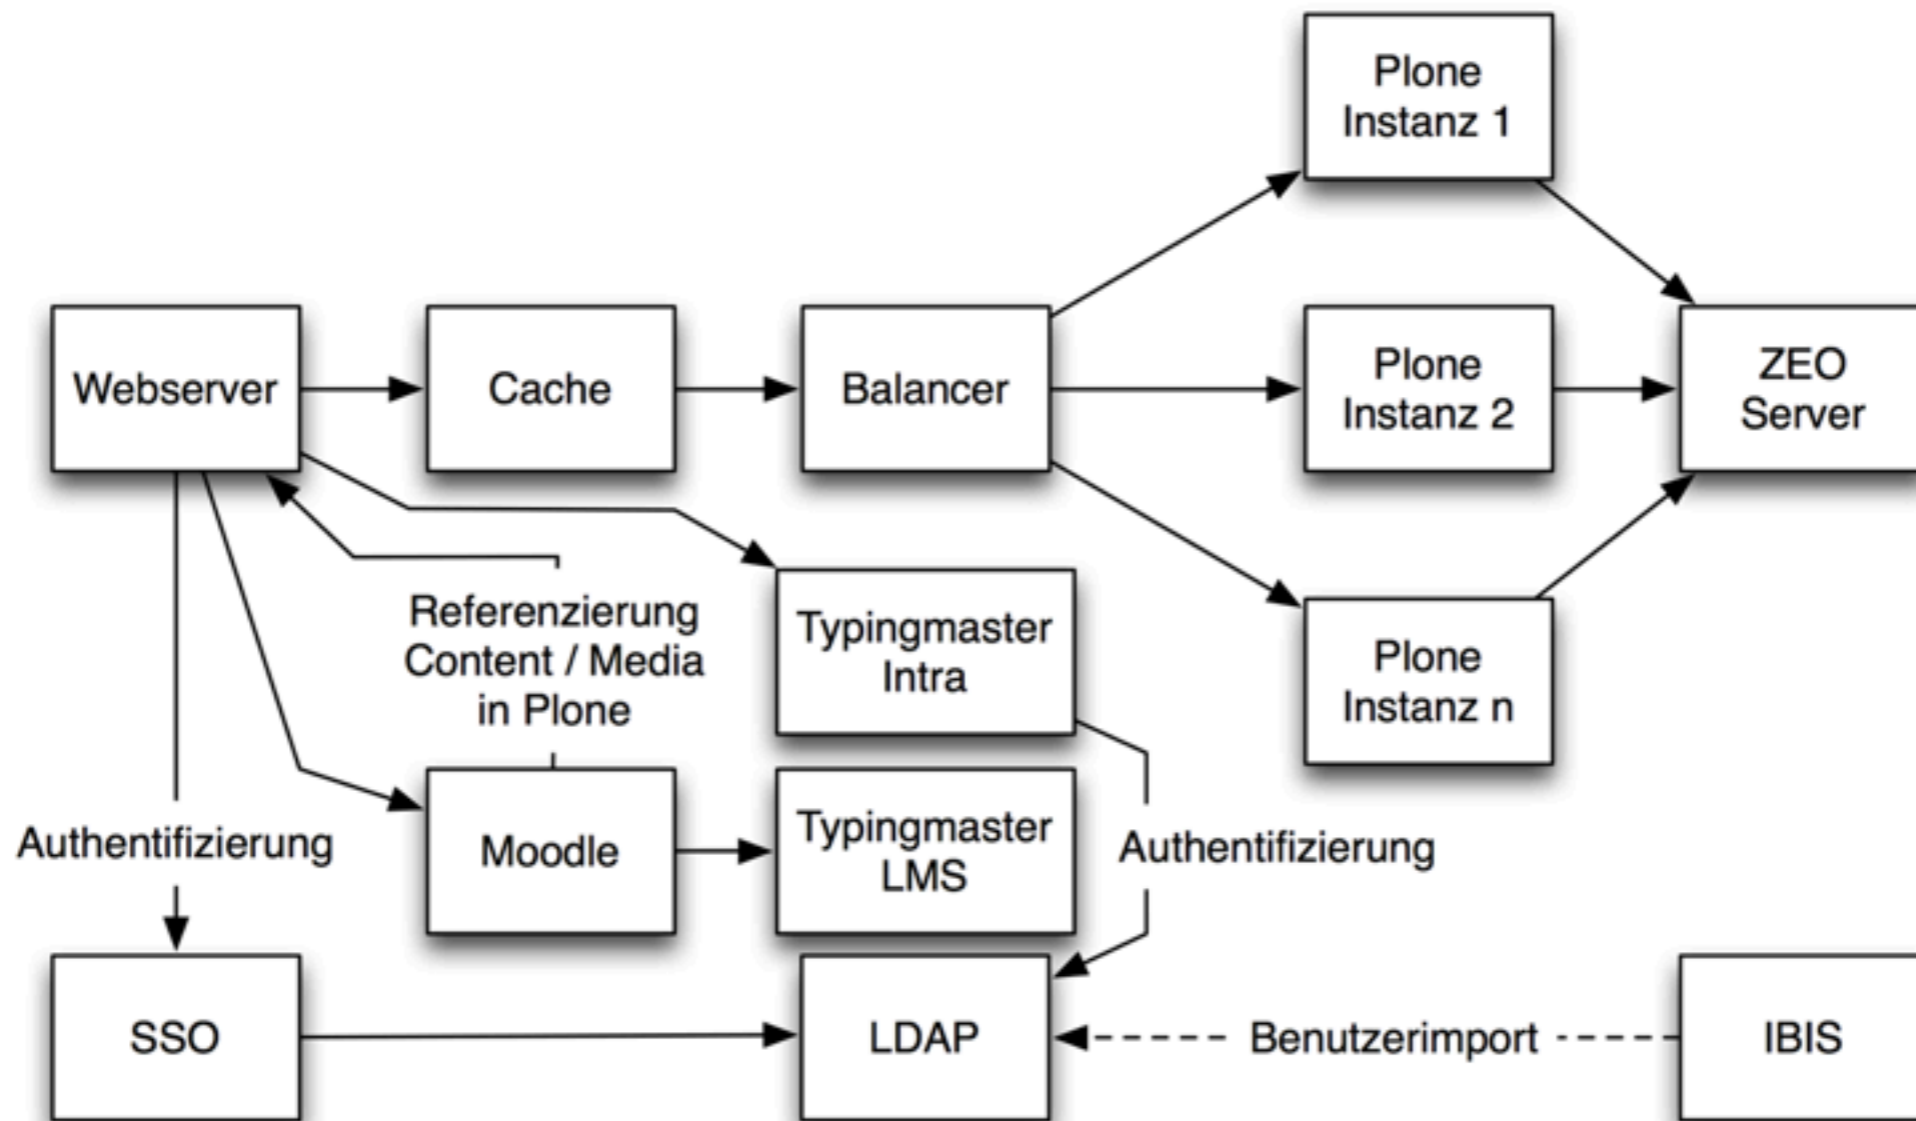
Plone Instanz 1

Webserver

Cache

Balancer

Plone Instanz 2

ZEO Server

Referenzierung Content / Media in Plone

Typingmaster Intra

Plone Instanz n

Authentifizierung

Moodle

Typingmaster LMS

Authentifizierung

SSO

LDAP

Benutzerimport

IBIS